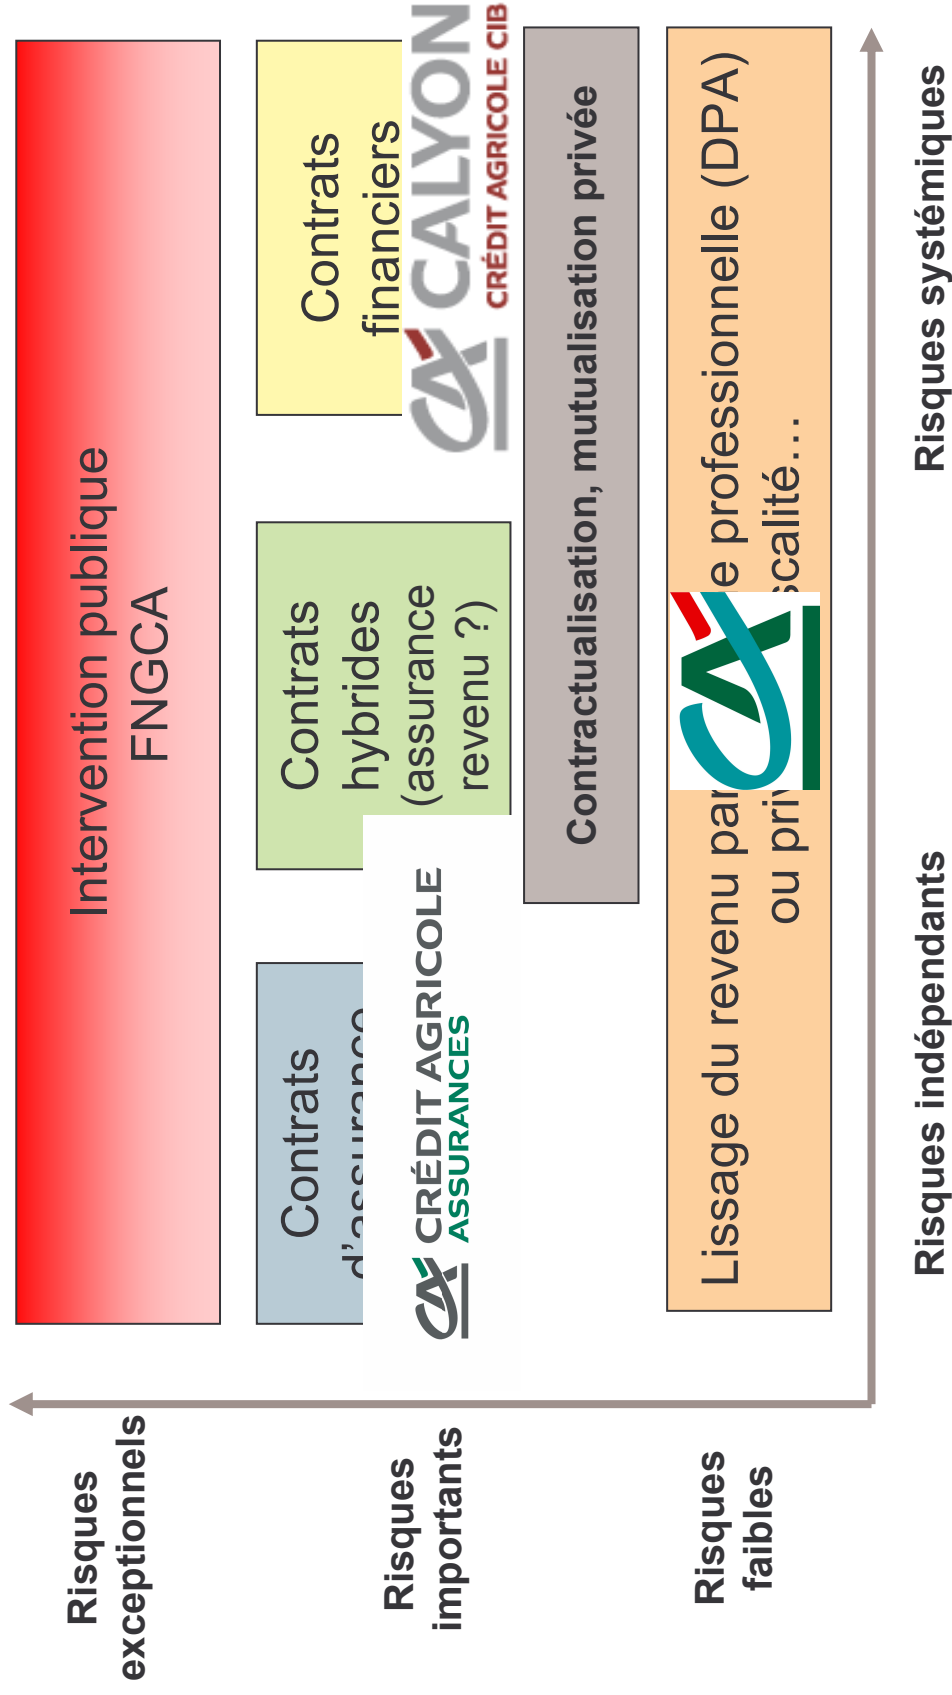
Intervention publique FNGCA

Contrats d'assurance

Contrats hybrides (assurance revenu ?)

Contrats financiers

CRÉDIT AGRICOLE ASSURANCES

CALYON CRÉDIT AGRICOLE CIB

Contractualisation, mutualisation privée

Lissage du revenu par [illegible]e professionnelle (DPA) ou pri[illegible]scalité…

Risques exceptionnels

Risques importants

Risques faibles

Risques indépendants

Risques systémiques